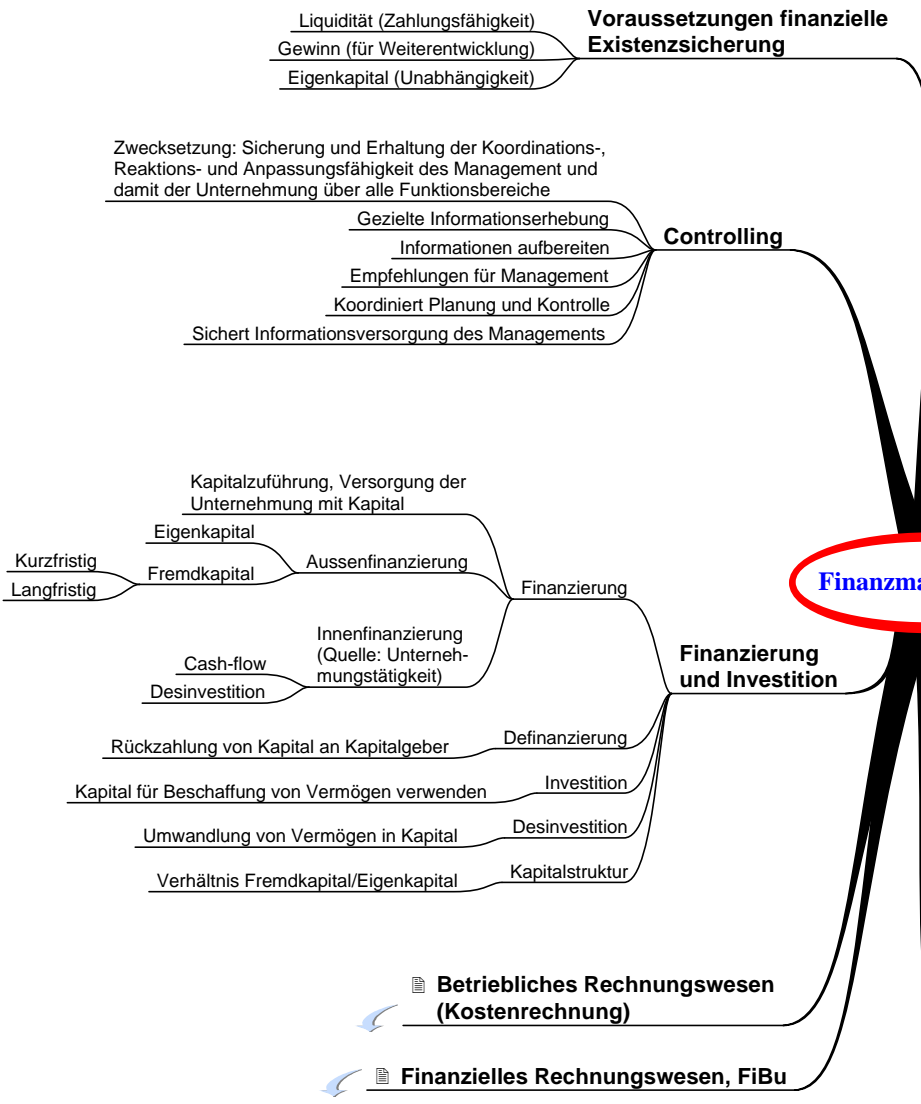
Voraussetzungen finanzielle Existenzsicherung

Liquidität (Zahlungsfähigkeit)

Gewinn (für Weiterentwicklung)

Eigenkapital (Unabhängigkeit)

Zwecksetzung: Sicherung und Erhaltung der Koordinations-, Reaktions- und Anpassungsfähigkeit des Management und damit der Unternehmung über alle Funktionsbereiche

Gezielte Informationserhebung

Informationen aufbereiten

Empfehlungen für Management

Koordiniert Planung und Kontrolle

Sichert Informationsversorgung des Managements

Controlling

Kapitalzuführung, Versorgung der Unternehmung mit Kapital

Eigenkapital

Kurzfristig

Langfristig

Fremdkapital

Aussenfinanzierung

Finanzierung

Innenfinanzierung (Quelle: Unternehmungstätigkeit)

Cash-flow

Desinvestition

Finanzierung und Investition

Finanzma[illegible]

Rückzahlung von Kapital an Kapitalgeber

Definanzierung

Kapital für Beschaffung von Vermögen verwenden

Investition

Umwandlung von Vermögen in Kapital

Desinvestition

Verhältnis Fremdkapital/Eigenkapital

Kapitalstruktur

Betriebliches Rechnungswesen (Kostenrechnung)

Finanzielles Rechnungswesen, FiBu